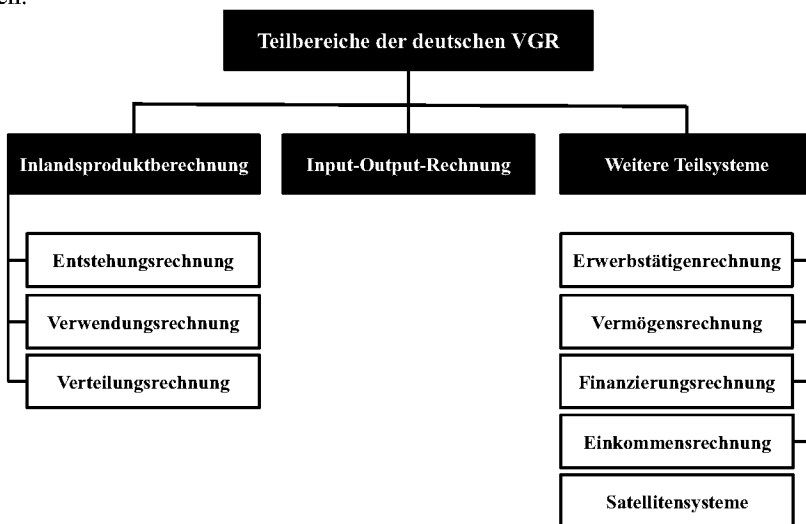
en.

Teilbereiche der deutschen VGR

Inlandsproduktberechnung

Input-Output-Rechnung

Weitere Teilsysteme

Entstehungsrechnung

Verwendungsrechnung

Verteilungsrechnung

Erwerbstätigenrechnung

Vermögensrechnung

Finanzierungsrechnung

Einkommensrechnung

Satellitensysteme